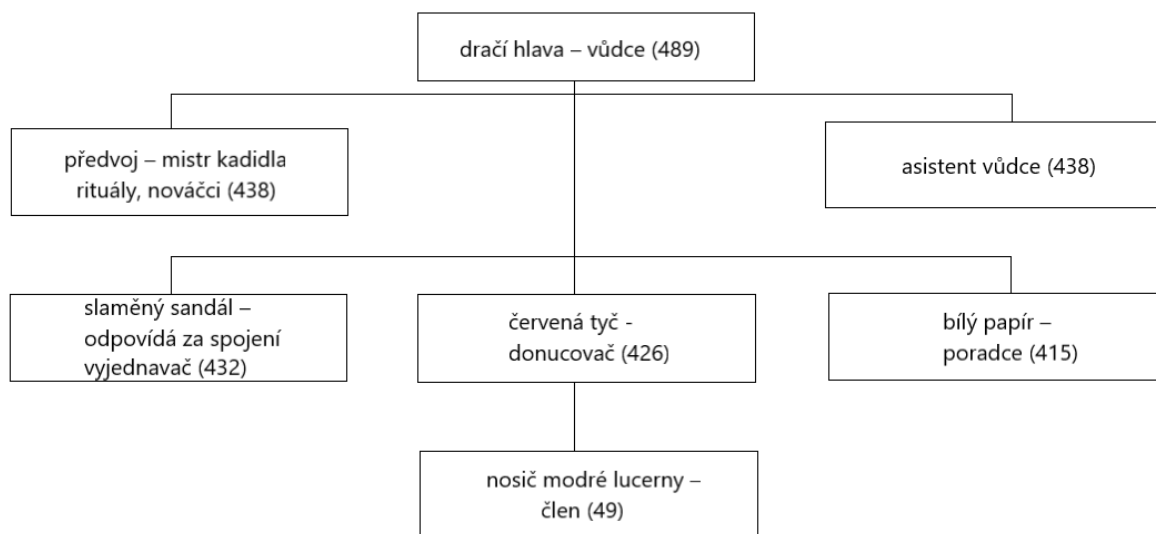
dračí hlava – vůdce (489)

předvoj – mistr kadidla rituály, nováčci (438)

asistent vůdce (438)

slaměný sandál – odpovídá za spojení vyjednavač (432)

červená tyč - donucovač (426)

bílý papír – poradce (415)

nosič modré lucerny – člen (49)